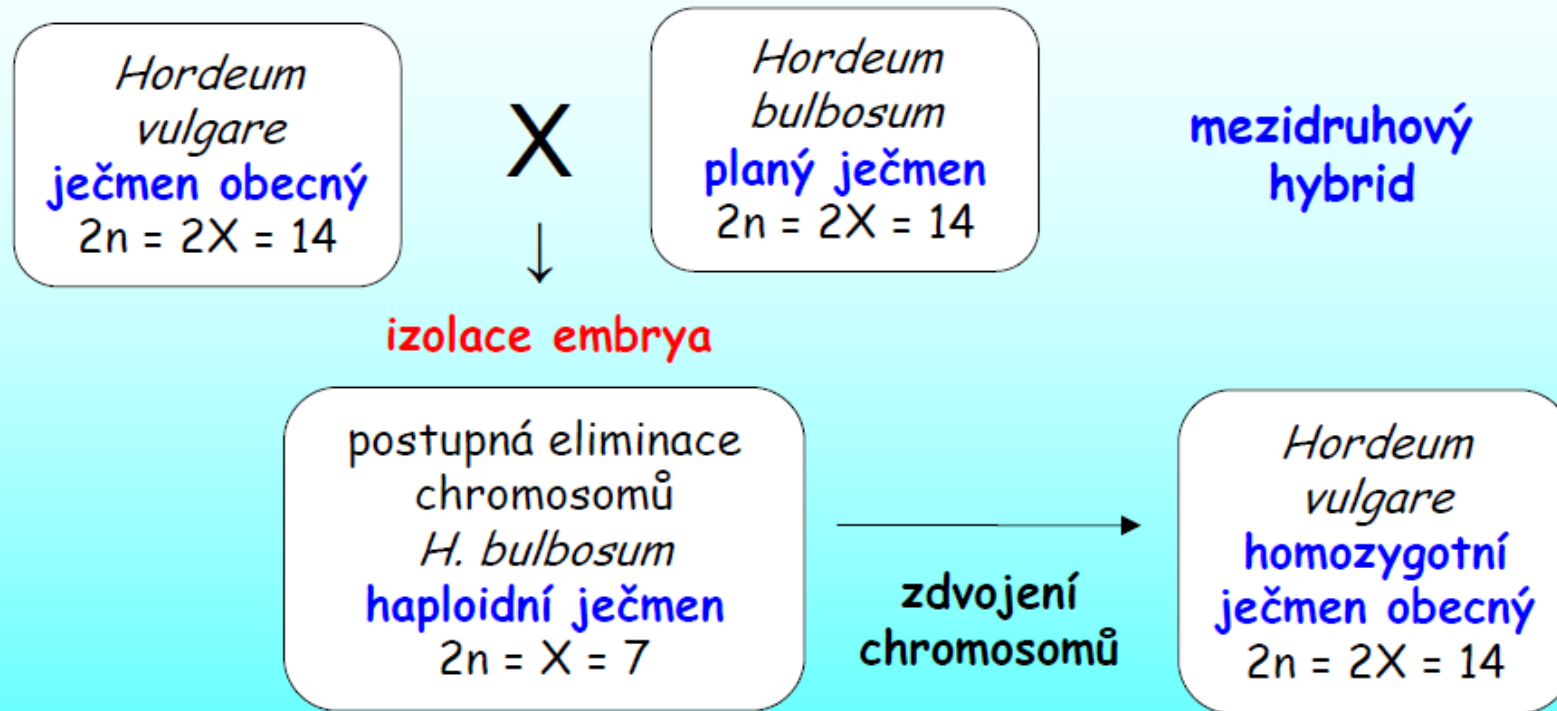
Hordeum vulgare
ječmen obecný
2n = 2X = 14

X

Hordeum bulbosum
planý ječmen
2n = 2X = 14

mezidruhový hybrid

↓

izolace embrya

postupná eliminace chromosomů
H. bulbosum
haploidní ječmen
2n = X = 7

zdvojení chromosomů

Hordeum vulgare
homozygotní ječmen obecný
2n = 2X = 14